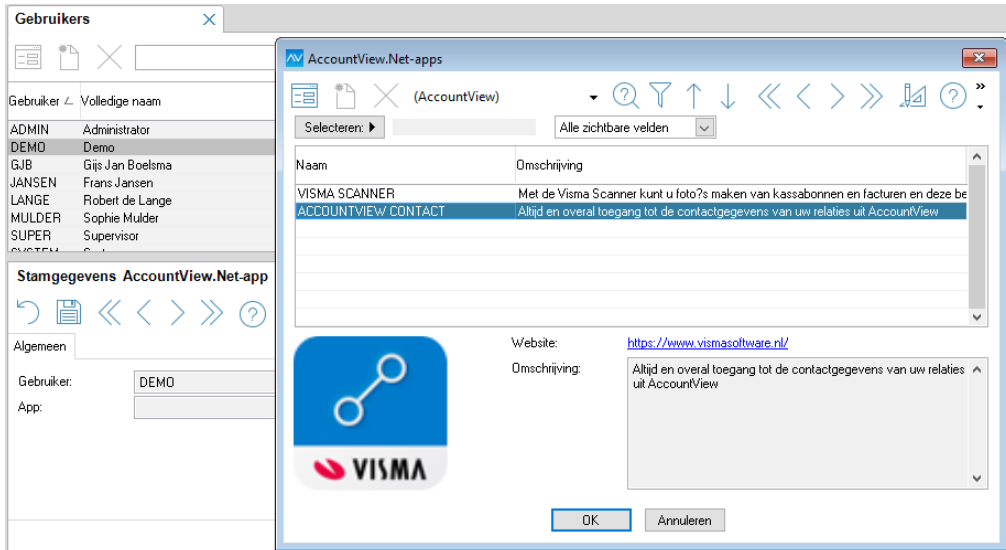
Gebruikers

| Gebruiker | Volledige naam |
|---|---|
| ADMIN | Administrator |
| DEMO | Demo |
| GJB | Gijs Jan Boelsma |
| JANSEN | Frans Jansen |
| LANGE | Robert de Lange |
| MULDER | Sophie Mulder |
| SUPER | Supervisor |
| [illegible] | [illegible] |

Stamgegevens AccountView.Net-app

Algemeen

Gebruiker: DEMO
App:

AccountView.Net-apps

(AccountView)

Selecteren:
Alle zichtbare velden

| Naam | Omschrijving |
|---|---|
| VISMA SCANNER | Met de Visma Scanner kunt u foto?s maken van kassabonnen en facturen en deze be |
| ACCOUNTVIEW CONTACT | Altijd en overal toegang tot de contactgegevens van uw relaties uit AccountView |

VISMA

Website: https://www.vismasoftware.nl/
Omschrijving: Altijd en overal toegang tot de contactgegevens van uw relaties uit AccountView

OK
Annuleren